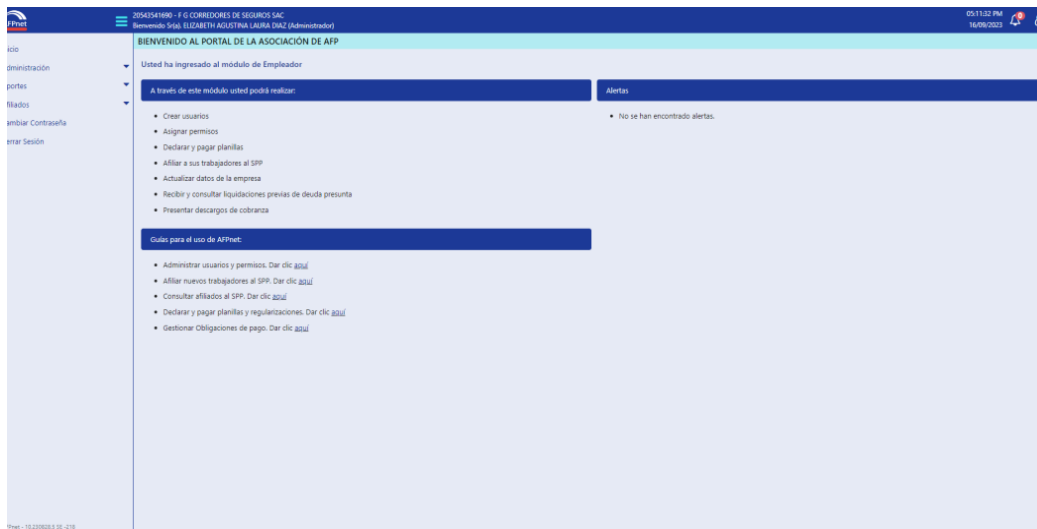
FPnet

20543541690 - F G CORREDORES DE SEGUROS SAC
Bienvenido Sr(a). ELIZABETH AGUSTINA LAURA DIAZ (Administrador)

05:11:32 PM
16/09/2023

icio
dministración
portes
filiados
ambiar Contraseña
errar Sesión

BIENVENIDO AL PORTAL DE LA ASOCIACIÓN DE AFP

Usted ha ingresado al módulo de Empleador

A través de este módulo usted podrá realizar:

- Crear usuarios
- Asignar permisos
- Declarar y pagar planillas
- Afiliar a sus trabajadores al SPP
- Actualizar datos de la empresa
- Recibir y consultar liquidaciones previas de deuda presunta
- Presentar descargos de cobranza

Alertas

- No se han encontrado alertas.

Guías para el uso de AFPnet:

- Administrar usuarios y permisos. Dar clic aquí
- Afiliar nuevos trabajadores al SPP. Dar clic aquí
- Consultar afiliados al SPP. Dar clic aquí
- Declarar y pagar planillas y regularizaciones. Dar clic aquí
- Gestionar Obligaciones de pago. Dar clic aquí

Pnet - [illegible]